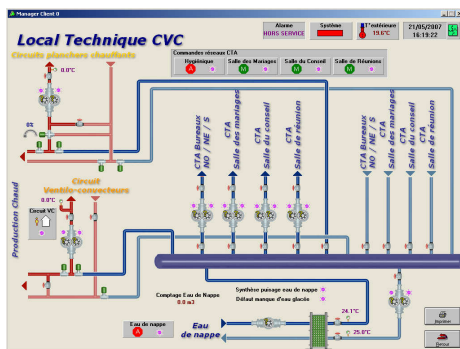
Manager Client 0

Local Technique CVC

Alarme
HORS SERVICE

Système

T° extérieure
19.6°C

21/05/2007
16:19:22

Circuits planchers chauffants

0.0°C

Commandes réseaux CTA

| Hygiénique | Salle des Mariages | Salle du Conseil | Salle de Réunions |
|---|---|---|---|
| A | M | M | M |

0%

CTA Bureaux NO / NE / S

CTA Salle des mariages

CTA Salle du conseil

CTA Salle de réunion

CTA Bureaux NO / NE / S

CTA Salle des mariages

CTA Salle du conseil

CTA Salle de réunion

Production Chaud

Circuit Ventilo-convecteurs

Circuit VC

Synthèse puisage eau de nappe

Défaut manque d'eau glacée

Comptage Eau de Nappe
0.0 m3

24.1°C

Eau de nappe
A

Eau de nappe

25.0°C

Imprimer

Retour